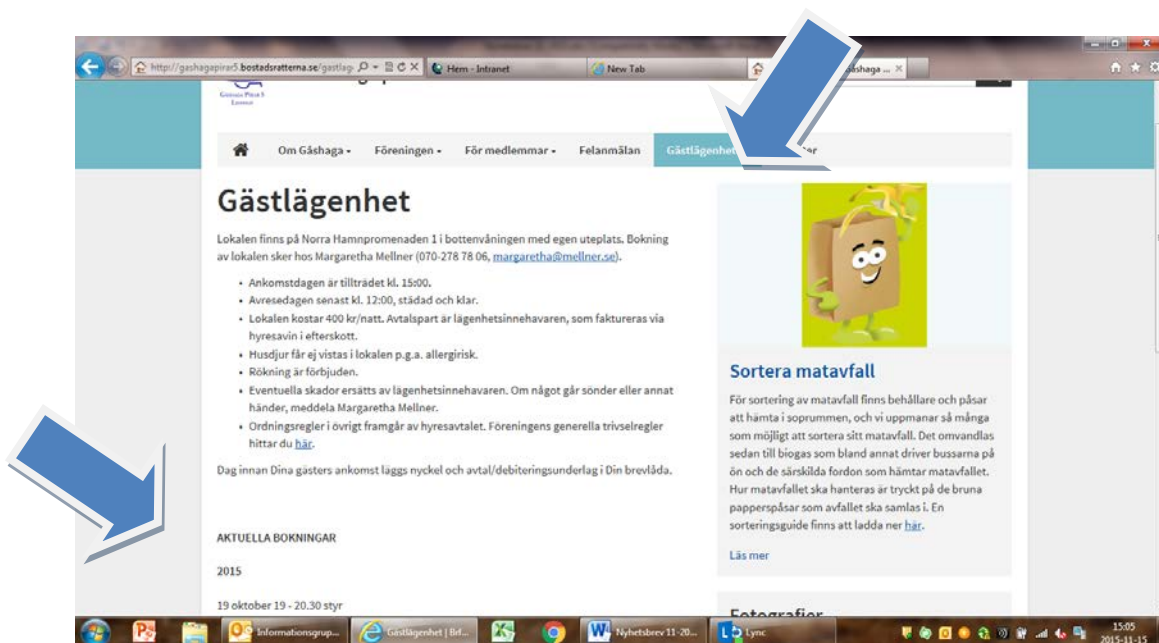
http://gashagapirar5.bostadsratterna.se/gastlag
Hem - Intranet
New Tab
Gåshaga ...

Gåshaga Pirar 5 Lidingö

Om Gåshaga ▾ Föreningen ▾ För medlemmar ▾ Felanmälan Gästlägenhet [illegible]er

Gästlägenhet

Lokalen finns på Norra Hamnpromenaden 1 i bottenvåningen med egen uteplats. Bokning av lokalen sker hos Margaretha Mellner (070-278 78 06, margaretha@mellner.se).

- Ankomstdagen är tillträdet kl. 15:00.
- Avresedagen senast kl. 12:00, städad och klar.
- Lokalen kostar 400 kr/natt. Avtalspart är lägenhetsinnehavaren, som faktureras via hyresavin i efterskott.
- Husdjur får ej vistas i lokalen p.g.a. allergirisk.
- Rökning är förbjuden.
- Eventuella skador ersätts av lägenhetsinnehavaren. Om något går sönder eller annat händer, meddela Margaretha Mellner.
- Ordningsregler i övrigt framgår av hyresavtalet. Föreningens generella trivselregler hittar du här.

Dag innan Dina gästers ankomst läggs nyckel och avtal/debiteringsunderlag i Din brevlåda.

AKTUELLA BOKNINGAR

2015

19 oktober 19 - 20.30 styr

Sortera matavfall

För sortering av matavfall finns behållare och påsar att hämta i soprummen, och vi uppmanar så många som möjligt att sortera sitt matavfall. Det omvandlas sedan till biogas som bland annat driver bussarna på ön och de särskilda fordon som hämtar matavfallet. Hur matavfallet ska hanteras är tryckt på de bruna papperspåsar som avfallet ska samlas i. En sorteringsguide finns att ladda ner här.

Läs mer

Fotografier

Informationsgrup...
Gästlägenhet | Brf...
Nyhetsbrev 11-20...
Lync
15:05
2015-11-15